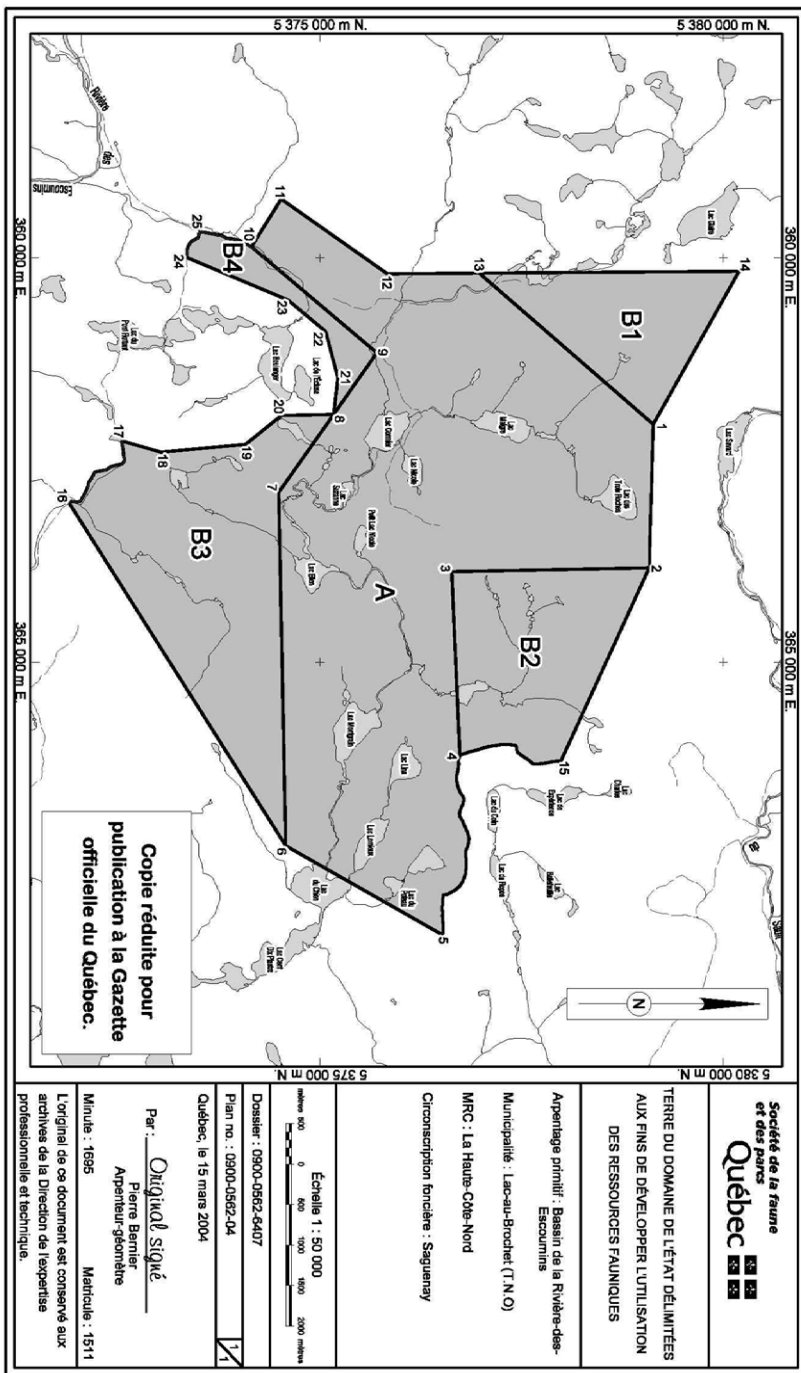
5 375 000 m N.
5 380 000 m N.

360 000 m E.
365 000 m E.

Rivière des Escoumins

B1
B2
B3
B4
A

1
2
3
4
5
6
7
8
9
10
11
12
13
14
15
16
17
18
19
20
21
22
23
24
25

Lac Trois Roches
Lac Conrad
Lac Boileau
Petit Lac Boileau
Lac Élan
Lac Margeuri
Lac Dion
Lac Lynas
Lac des Pelles
Lac de l'Écluse
Lac Brouillet
Lac du Petit Portage
Lac de la Pipe
Lac du Chien
Lac Épidémie
Lac du Cran
Lac Noir

N

Copie réduite pour publication à la Gazette officielle du Québec.

5 380 000 m N.
5 375 000 m N.

Société de la faune et des parcs
Québec

TERRE DU DOMAINE DE L'ÉTAT DÉLIMITÉES AUX FINS DE DÉVELOPPER L'UTILISATION DES RESSOURCES FAUNIQUES

Arpentage primitif : Bassin de la Rivière-des-Escoumins
Municipalité : Lac-au-Brochet (T.N.O)
MRC : La Haute-Côte-Nord
Circonscription foncière : Saguenay

Échelle 1 : 50 000
mètres 500 0 500 1000 1500 2000 mètres

Dossier : 0900-0562-6407
Plan no : 0900-0562-04
1/1
Québec, le 15 mars 2004

Par : Original signé
Pierre Bernier
Arpenteur-géomètre

Minute : 1695 Matricule : 1511

L'original de ce document est conservé aux archives de la Direction de l'expertise professionnelle et technique.